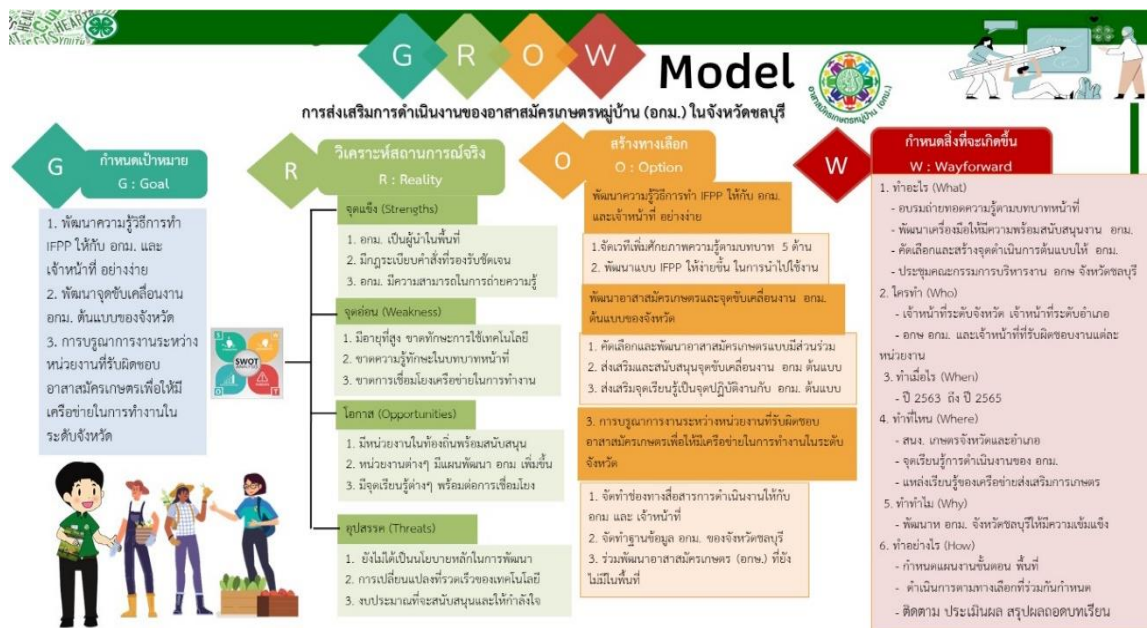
G R O W Model

การส่งเสริมการดำเนินงานของอาสาสมัครเกษตรหมู่บ้าน (อกม.) ในจังหวัดชลบุรี

อาสาสมัครเกษตรหมู่บ้าน (อกม.)

G
กำหนดเป้าหมาย
G : Goal

1. พัฒนาความรู้วิธีการทำ IFPP ให้กับ อกม. และเจ้าหน้าที่ อย่างง่าย
2. พัฒนาจุดขับเคลื่อนงาน อกม. ต้นแบบของจังหวัด
3. การบูรณาการงานระหว่างหน่วยงานที่รับผิดชอบ อาสาสมัครเกษตรเพื่อให้มีเครือข่ายในการทำงานในระดับจังหวัด

SWOT

R
วิเคราะห์สถานการณ์จริง
R : Reality

จุดแข็ง (Strengths)
1. อกม. เป็นผู้นำในพื้นที่
2. มีกฎระเบียบคำสั่งที่รองรับชัดเจน
3. อกม. มีความสามารถในการถ่ายความรู้

จุดอ่อน (Weakness)
1. มีอายุที่สูง ขาดทักษะการใช้เทคโนโลยี
2. ขาดความรู้ทักษะในบทบาทหน้าที่
3. ขาดการเชื่อมโยงเครือข่ายในการทำงาน

โอกาส (Opportunities)
1. มีหน่วยงานในท้องถิ่นพร้อมสนับสนุน
2. หน่วยงานต่างๆ มีแผนพัฒนา อกม เพิ่มขึ้น
3. มีจุดเรียนรู้ต่างๆ พร้อมต่อการเชื่อมโยง

อุปสรรค (Threats)
1. ยังไม่ได้เป็นนโยบายหลักในการพัฒนา
2. การเปลี่ยนแปลงที่รวดเร็วของเทคโนโลยี
3. งบประมาณที่จะสนับสนุนและให้กำลังใจ

O
สร้างทางเลือก
O : Option

พัฒนาความรู้วิธีการทำ IFPP ให้กับ อกม. และเจ้าหน้าที่ อย่างง่าย
1.จัดเวทีเพิ่มศักยภาพความรู้ตามบทบาท 5 ด้าน
2. พัฒนาแบบ IFPP ให้ง่ายขึ้น ในการนำไปใช้งาน

พัฒนาอาสาสมัครเกษตรและจุดขับเคลื่อนงาน อกม. ต้นแบบของจังหวัด
1. คัดเลือกและพัฒนาอาสาสมัครเกษตรแบบมีส่วนร่วม
2. ส่งเสริมและสนับสนุนจุดขับเคลื่อนงาน อกม ต้นแบบ
3. ส่งเสริมจุดเรียนรู้เป็นจุดปฏิบัติงานกับ อกม. ต้นแบบ

3. การบูรณาการงานระหว่างหน่วยงานที่รับผิดชอบ อาสาสมัครเกษตรเพื่อให้มีเครือข่ายในการทำงานในระดับจังหวัด
1. จัดทำช่องทางสื่อสารการดำเนินงานให้กับ อกม และ เจ้าหน้าที่
2. จัดทำฐานข้อมูล อกม. ของจังหวัดชลบุรี
3. ร่วมพัฒนาอาสาสมัครเกษตร (อกษ.) ที่ยังไม่มีในพื้นที่

W
กำหนดสิ่งที่จะเกิดขึ้น
W : Wayforward

1. ทำอะไร (What)
- อบรมถ่ายทอดความรู้ตามบทบาทหน้าที่
- พัฒนาเครื่องมือให้มีความพร้อมสนับสนุนงาน อกม.
- คัดเลือกและสร้างจุดดำเนินการต้นแบบให้ อกม.
- ประชุมคณะกรรมการบริหารงาน อกษ จังหวัดชลบุรี
2. ใครทำ (Who)
- เจ้าหน้าที่ระดับจังหวัด เจ้าหน้าที่ระดับอำเภอ
- อกษ อกม. และเจ้าหน้าที่ที่รับผิดชอบงานแต่ละหน่วยงาน
3. ทำเมื่อไร (When)
- ปี 2563 ถึง ปี 2565
4. ทำที่ไหน (Where)
- สนง. เกษตรจังหวัดและอำเภอ
- จุดเรียนรู้การดำเนินงานของ อกม.
- แหล่งเรียนรู้ของเครือข่ายส่งเสริมการเกษตร
5. ทำทำไม (Why)
- พัฒนาฯ อกม. จังหวัดชลบุรีให้มีความเข้มแข็ง
6. ทำอย่างไร (How)
- กำหนดแผนงานขั้นตอน พื้นที่
- ดำเนินการตามทางเลือกที่ร่วมกันกำหนด
- ติดตาม ประเมินผล สรุปผลถอดบทเรียน